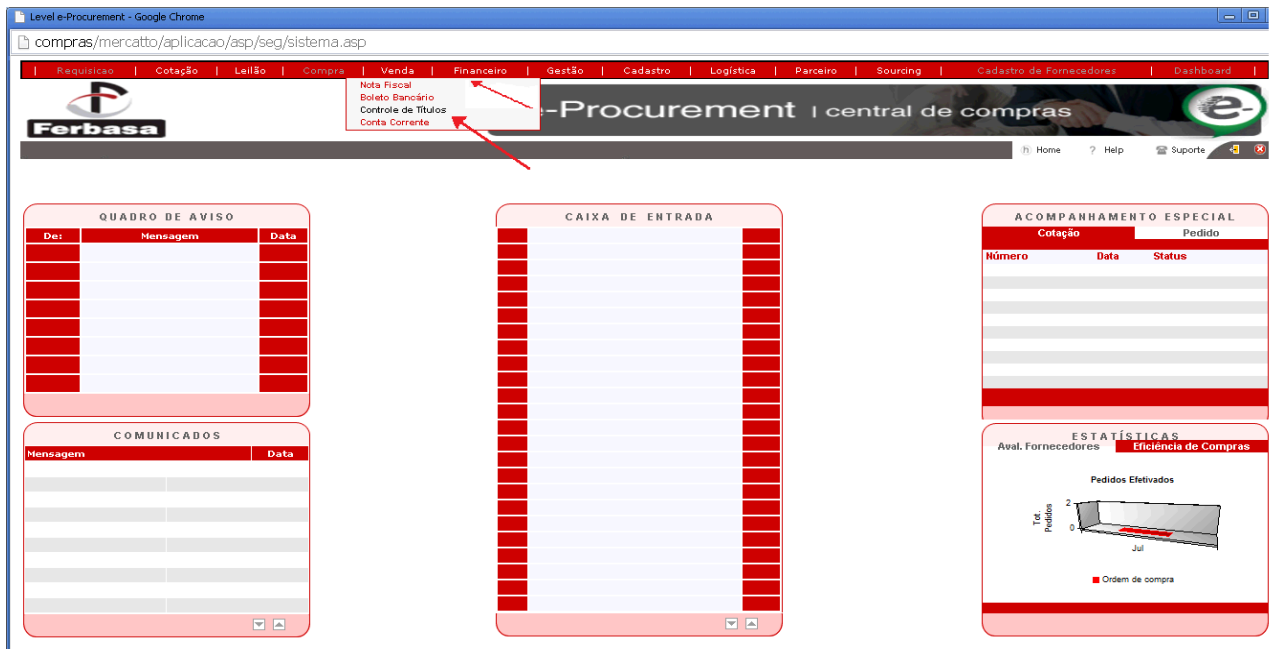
Level e-Procurement - Google Chrome

compras/mercatto/aplicacao/asp/seg/sistema.asp

| Requisicao | Cotação | Leilão | Compra | Venda | Financeiro | Gestão | Cadastro | Logística | Parceiro | Sourcing | Cadastro de Fornecedores | Dashboard |

Nota Fiscal
Boleto Bancário
Controle de Títulos
Conta Corrente

Ferbasa

e-Procurement | central de compras

e-

Home ? Help Suporte

QUADRO DE AVISO

| De: | Mensagem | Data |
|---|---|---|

COMUNICADOS

| Mensagem | Data |
|---|---|

CAIXA DE ENTRADA

ACOMPANHAMENTO ESPECIAL

Cotação Pedido

| Número | Data | Status |
|---|---|---|

ESTATÍSTICAS

Aval. Fornecedores Eficiência de Compras

Pedidos Efetivados

Tot. Pedidos

2

0

Jul

Ordem de compra